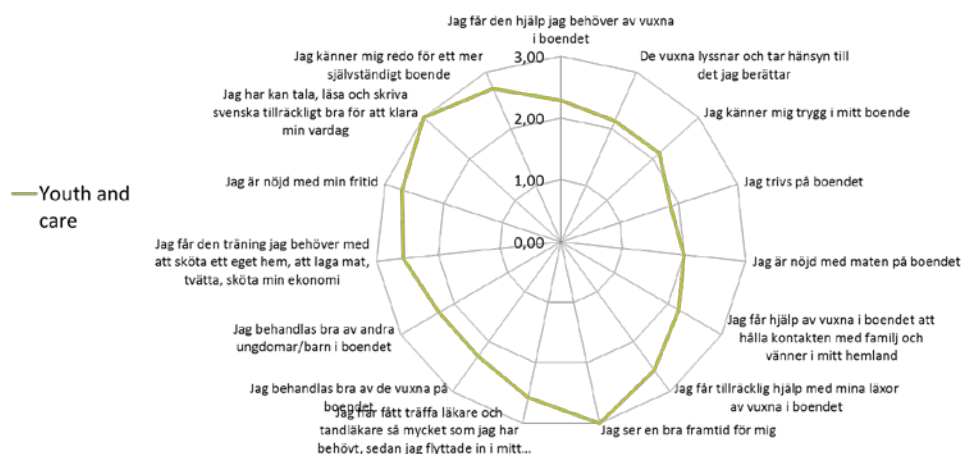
Jag får den hjälp jag behöver av vuxna i boendet

De vuxna lyssnar och tar hänsyn till det jag berättar

Jag känner mig trygg i mitt boende

Jag trivs på boendet

Jag är nöjd med maten på boendet

Jag får hjälp av vuxna i boendet att hålla kontakten med familj och vänner i mitt hemland

Jag får tillräcklig hjälp med mina läxor av vuxna i boendet

Jag ser en bra framtid för mig

Jag har fått träffa läkare och tandläkare så mycket som jag har behövt, sedan jag flyttade in i mitt...

Jag behandlas bra av de vuxna på boendet

Jag behandlas bra av andra ungdomar/barn i boendet

Jag får den träning jag behöver med att sköta ett eget hem, att laga mat, tvätta, sköta min ekonomi

Jag är nöjd med min fritid

Jag har kan tala, läsa och skriva svenska tillräckligt bra för att klara min vardag

Jag känner mig redo för ett mer självständigt boende

3,00
2,00
1,00
0,00

Youth and care